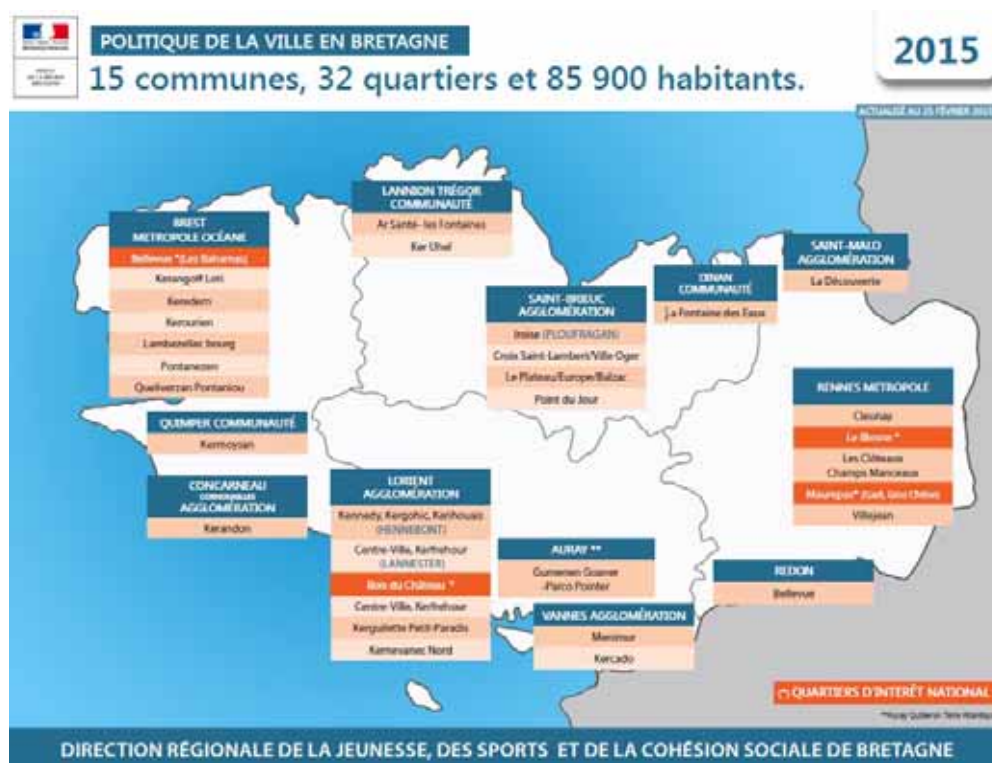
POLITIQUE DE LA VILLE EN BRETAGNE

15 communes, 32 quartiers et 85 900 habitants.

2015

ACTUALISÉ AU 25 FÉVRIER 2015

BREST MÉTROPOLE OCÉANE
Bellevue *(Les Bahamas)
Keranguéff Loti
Keredern
Kerourien
Lambézellec bourg
Pontanézen
Queliverzan Pontaniou

LANNION TRÉGOR COMMUNAUTÉ
Ar Santé - les Fontaines
Ker Uhel

SAINT-BRIEUC AGGLOMÉRATION
Iroise (PLOUFRAGAN)
Croix Saint-Lambert/Ville Oger
Le Plateau/Europe/Balzac
Point du Jour

DINAN COMMUNAUTÉ
La Fontaine des Eaux

SAINT-MALO AGGLOMÉRATION
La Découverte

QUIMPER COMMUNAUTÉ
Kermoysan

RENNES MÉTROPOLE
Cleunay
Le Blosne *
Les Clôteaux Champs Manceaux
Maurepas* (Gast, Gros Chêne)
Villejean

CONCARNEAU CORNOUAILLE AGGLOMÉRATION
Kerandon

LORIENT AGGLOMÉRATION
Kennedy, Kergohic, Kerihouais (HENNEBONT)
Centre-Ville, Kerfréhour (LANESTER)
Bois du Château *
Centre-Ville, Kerfréhour
Kerguillette Petit-Paradis
Kervénanec Nord

AURAY **
Gumenen Goaner -Parco Pointer

VANNES AGGLOMÉRATION
Ménimur
Kercado

REDON
Bellevue

(*) QUARTIERS D'INTÉRÊT NATIONAL

**Pays Quiberon Terre Atlantique

DIRECTION RÉGIONALE DE LA JEUNESSE, DES SPORTS ET DE LA COHÉSION SOCIALE DE BRETAGNE